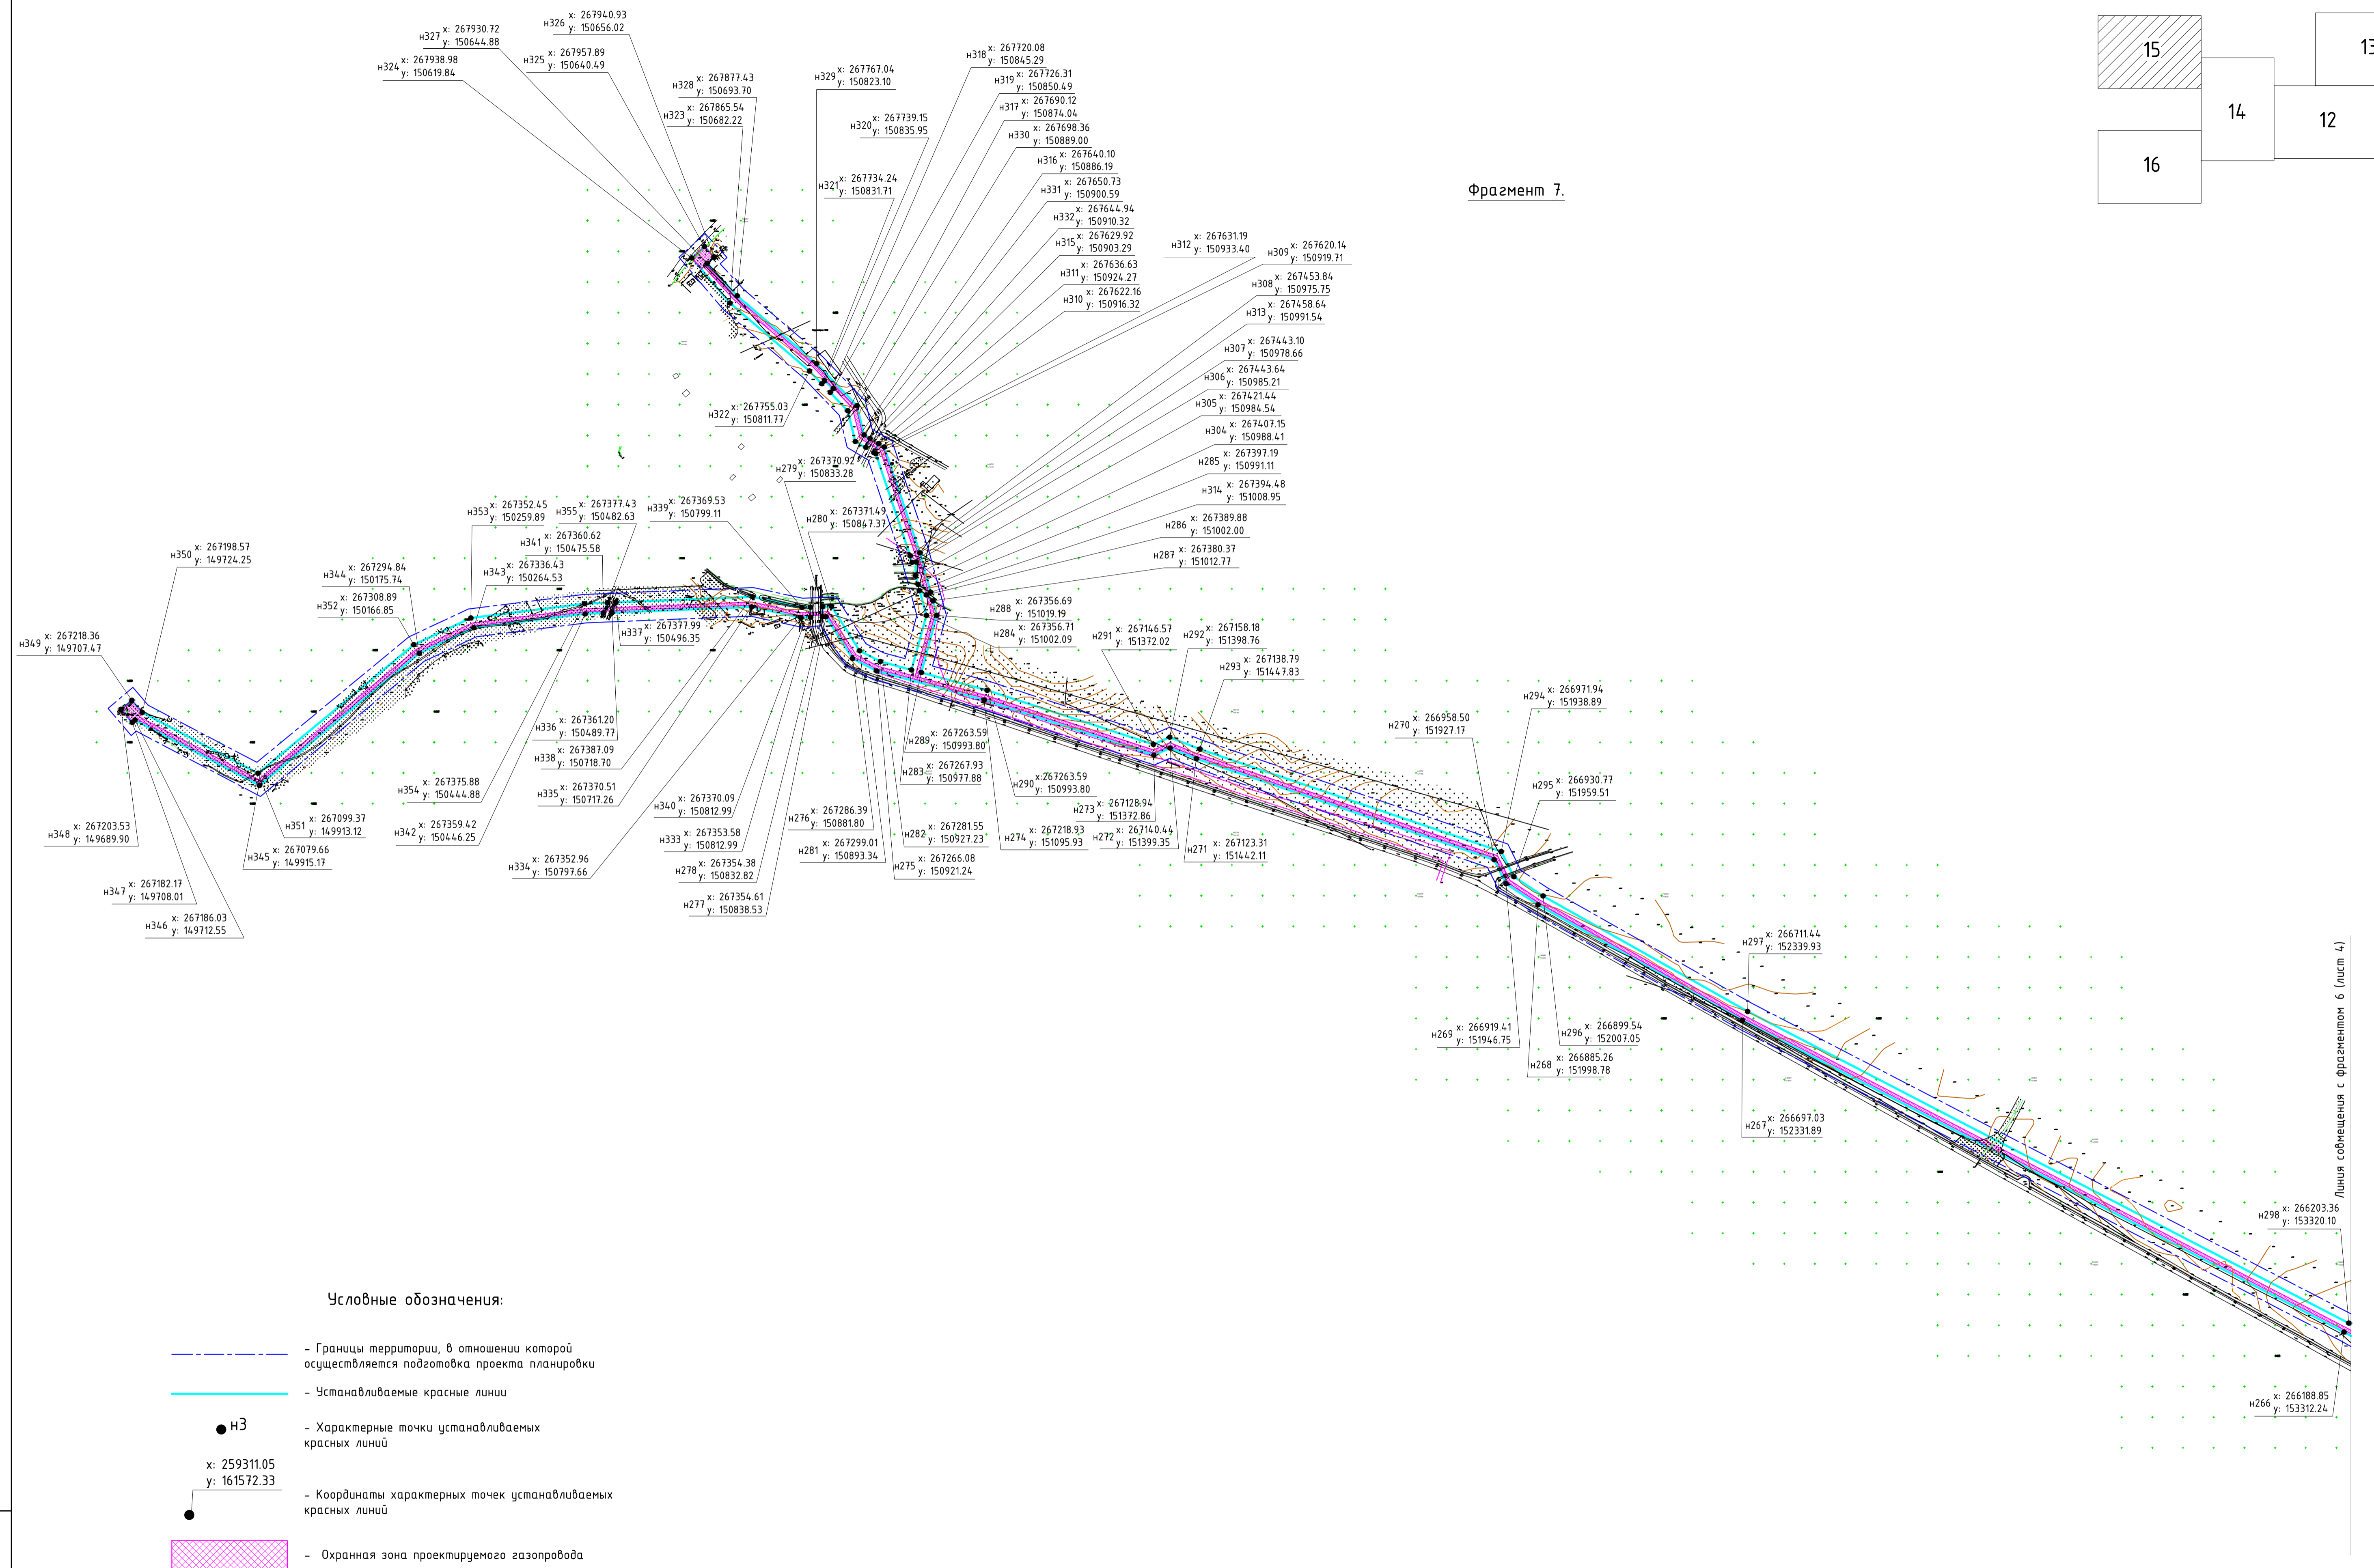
15
14
12
16
13

Фрагмент 7.

н326 x: 267940.93 y: 150656.02
н327 x: 267930.72 y: 150644.88
н325 x: 267957.89 y: 150640.49
н324 x: 267938.98 y: 150619.84
н328 x: 267877.43 y: 150693.70
н323 x: 267865.54 y: 150682.22
н329 x: 267767.04 y: 150823.10
н318 x: 267720.08 y: 150845.29
н319 x: 267726.31 y: 150850.49
н317 x: 267690.12 y: 150874.04
н320 x: 267739.15 y: 150835.95
н330 x: 267698.36 y: 150889.00
н316 x: 267640.10 y: 150886.19
н321 x: 267734.24 y: 150831.71
н331 x: 267650.73 y: 150900.59
н332 x: 267644.94 y: 150910.32
н315 x: 267629.92 y: 150903.29
н312 x: 267631.19 y: 150933.40
н309 x: 267620.14 y: 150919.71
н311 x: 267636.63 y: 150924.27
н310 x: 267622.16 y: 150916.32
н308 x: 267453.84 y: 150975.75
н313 x: 267458.64 y: 150991.54
н307 x: 267443.10 y: 150978.66
н306 x: 267443.64 y: 150985.21
н305 x: 267421.44 y: 150984.54
н322 x: 267755.03 y: 150811.77
н304 x: 267407.15 y: 150988.41
н285 x: 267397.19 y: 150991.11
н279 x: 267370.92 y: 150833.28
н314 x: 267394.48 y: 151008.95
н353 x: 267352.45 y: 150259.89
н355 x: 267377.43 y: 150482.63
н339 x: 267369.53 y: 150799.11
н280 x: 267371.49 y: 150847.37
н286 x: 267389.88 y: 151002.00
н341 x: 267360.62 y: 150475.58
н287 x: 267380.37 y: 151012.77
н350 x: 267198.57 y: 149724.25
н344 x: 267294.84 y: 150175.74
н343 x: 267336.43 y: 150264.53
н352 x: 267308.89 y: 150166.85
н288 x: 267356.69 y: 151019.19
н337 x: 267377.99 y: 150496.35
н284 x: 267356.71 y: 151002.09
н291 x: 267146.57 y: 151372.02
н292 x: 267158.18 y: 151398.76
н349 x: 267218.36 y: 149707.47
н293 x: 267138.79 y: 151447.83
н294 x: 266971.94 y: 151938.89
н270 x: 266958.50 y: 151927.17
н336 x: 267361.20 y: 150489.77
н289 x: 267263.59 y: 150993.80
н338 x: 267387.09 y: 150718.70
н283 x: 267267.93 y: 150977.88
н290 x:267263.59 y: 150993.80
н295 x: 266930.77 y: 151959.51
н354 x: 267375.88 y: 150444.88
н335 x: 267370.51 y: 150717.26
н340 x: 267370.09 y: 150812.99
н273 x: 267128.94 y: 151372.86
н351 x: 267099.37 y: 149913.12
н342 x: 267359.42 y: 150446.25
н276 x: 267286.39 y: 150881.80
н348 x: 267203.53 y: 149689.90
н333 x: 267353.58 y: 150812.99
н282 x: 267281.55 y: 150927.23
н274 x: 267218.93 y: 151095.93
н272 x: 267140.44 y: 151399.35
н271 x: 267123.31 y: 151442.11
н345 x: 267079.66 y: 149915.17
н281 x: 267299.01 y: 150893.34
н334 x: 267352.96 y: 150797.66
н278 x: 267354.38 y: 150832.82
н275 x: 267266.08 y: 150921.24
н347 x: 267182.17 y: 149708.01
н277 x: 267354.61 y: 150838.53
н346 x: 267186.03 y: 149712.55
н297 x: 266711.44 y: 152339.93
н269 x: 266919.41 y: 151946.75
н296 x: 266899.54 y: 152007.05
н268 x: 266885.26 y: 151998.78
н267 x: 266697.03 y: 152331.89
н298 x: 266203.36 y: 153320.10
н266 x: 266188.85 y: 153312.24

Линия совмещения с фрагментом 6 (лист 4)

Условные обозначения:

- Границы территории, в отношении которой осуществляется подготовка проекта планировки

- Устанавливаемые красные линии

н3 - Характерные точки устанавливаемых красных линий

x: 259311.05 y: 161572.33 - Координаты характерных точек устанавливаемых красных линий

- Охранная зона проектируемого газопровода